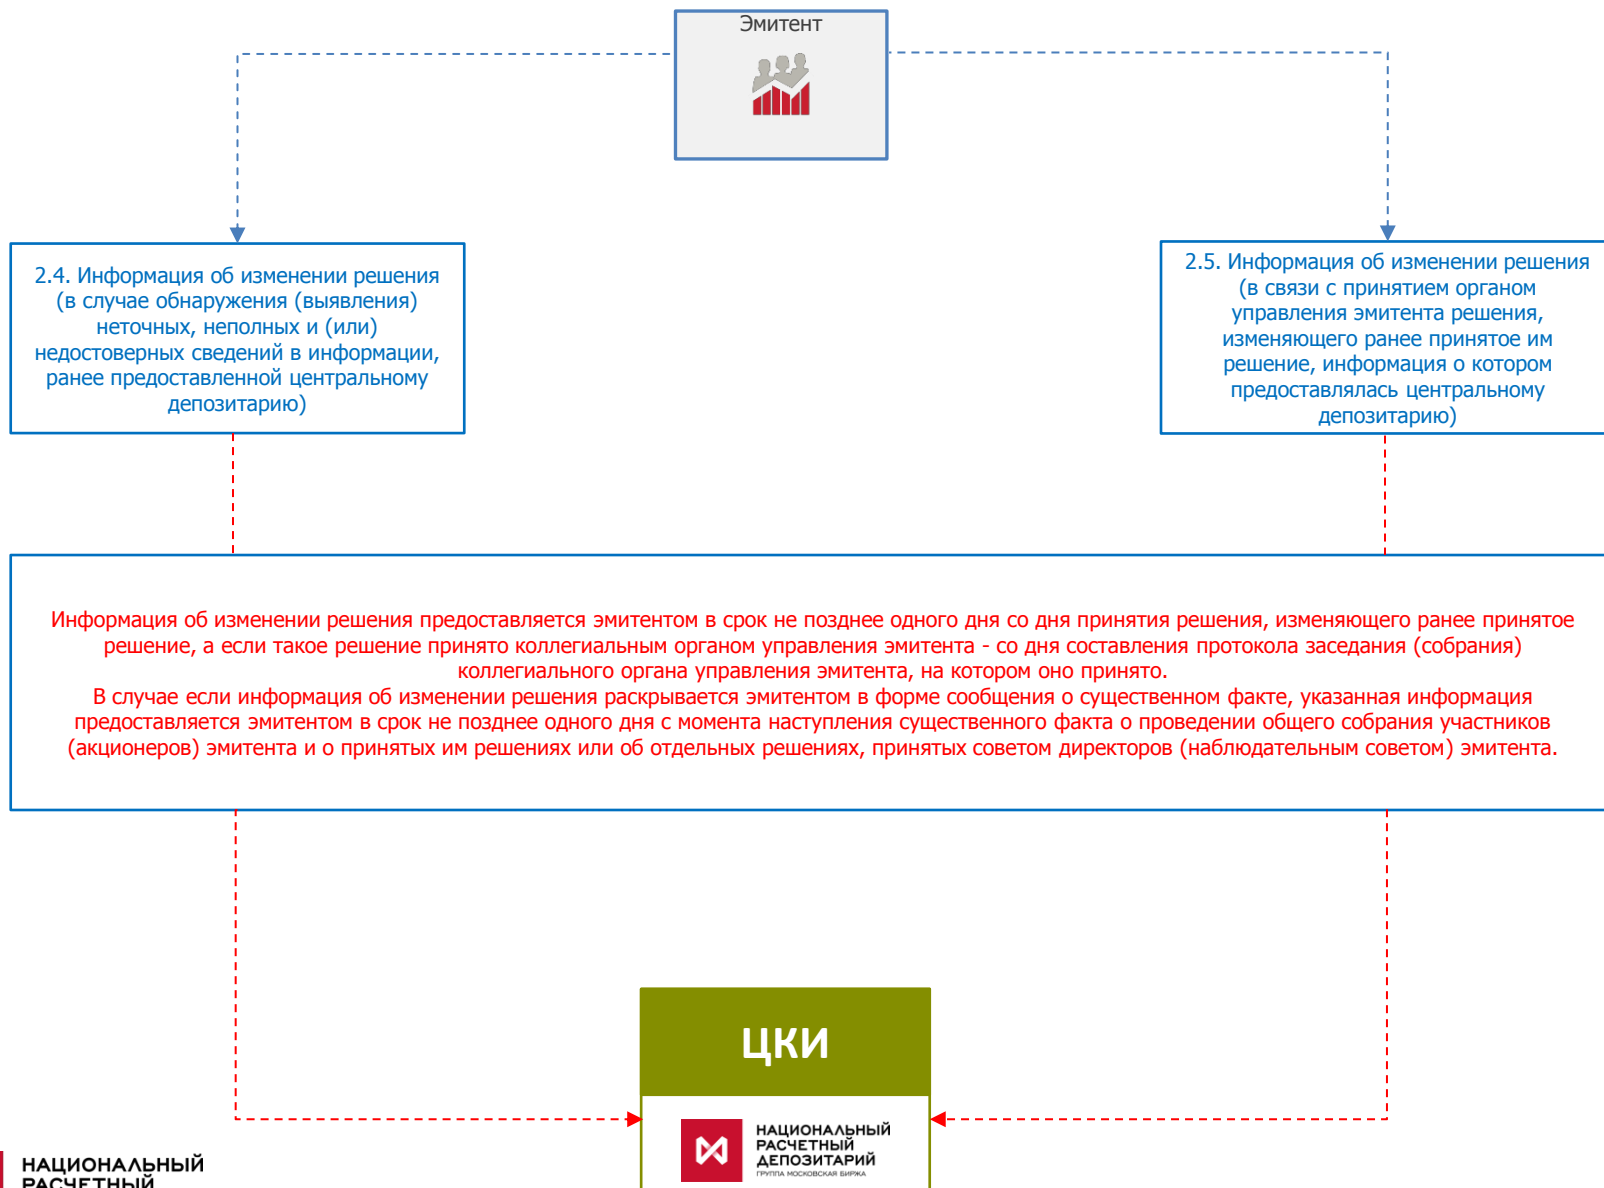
Эмитент

2.4. Информация об изменении решения (в случае обнаружения (выявления) неточных, неполных и (или) недостоверных сведений в информации, ранее предоставленной центральному депозитарию)

2.5. Информация об изменении решения (в связи с принятием органом управления эмитента решения, изменяющего ранее принятое им решение, информация о котором предоставлялась центральному депозитарию)

Информация об изменении решения предоставляется эмитентом в срок не позднее одного дня со дня принятия решения, изменяющего ранее принятое решение, а если такое решение принято коллегиальным органом управления эмитента - со дня составления протокола заседания (собрания) коллегиального органа управления эмитента, на котором оно принято.
В случае если информация об изменении решения раскрывается эмитентом в форме сообщения о существенном факте, указанная информация предоставляется эмитентом в срок не позднее одного дня с момента наступления существенного факта о проведении общего собрания участников (акционеров) эмитента и о принятых им решениях или об отдельных решениях, принятых советом директоров (наблюдательным советом) эмитента.

ЦКИ

НАЦИОНАЛЬНЫЙ РАСЧЕТНЫЙ ДЕПОЗИТАРИЙ
ГРУППА МОСКОВСКАЯ БИРЖА

НАЦИОНАЛЬНЫЙ РАСЧЕТНЫЙ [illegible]